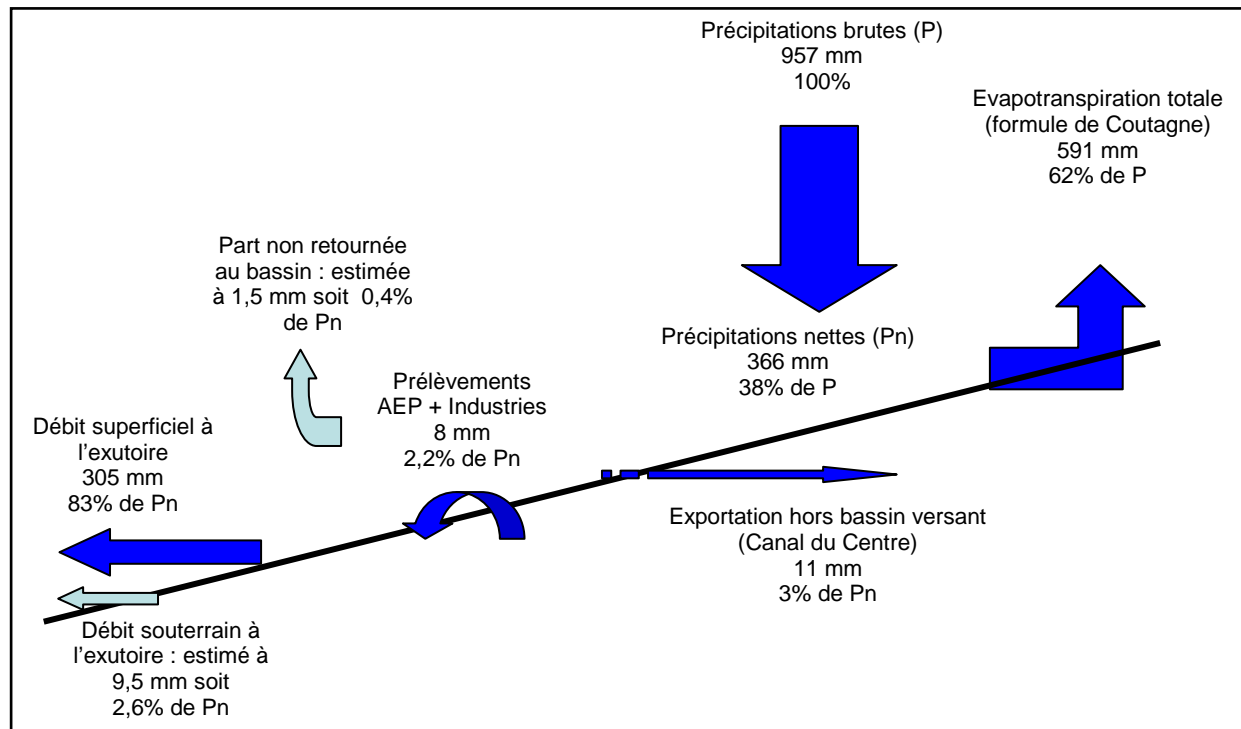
Précipitations brutes (P)
957 mm
100%

Evapotranspiration totale
(formule de Coutagne)
591 mm
62% de P

Part non retournée
au bassin : estimée
à 1,5 mm soit 0,4%
de Pn

Précipitations nettes (Pn)
366 mm
38% de P

Prélèvements
AEP + Industries
8 mm
2,2% de Pn

Débit superficiel à
l'exutoire
305 mm
83% de Pn

Exportation hors bassin versant
(Canal du Centre)
11 mm
3% de Pn

Débit souterrain à
l'exutoire : estimé à
9,5 mm soit
2,6% de Pn